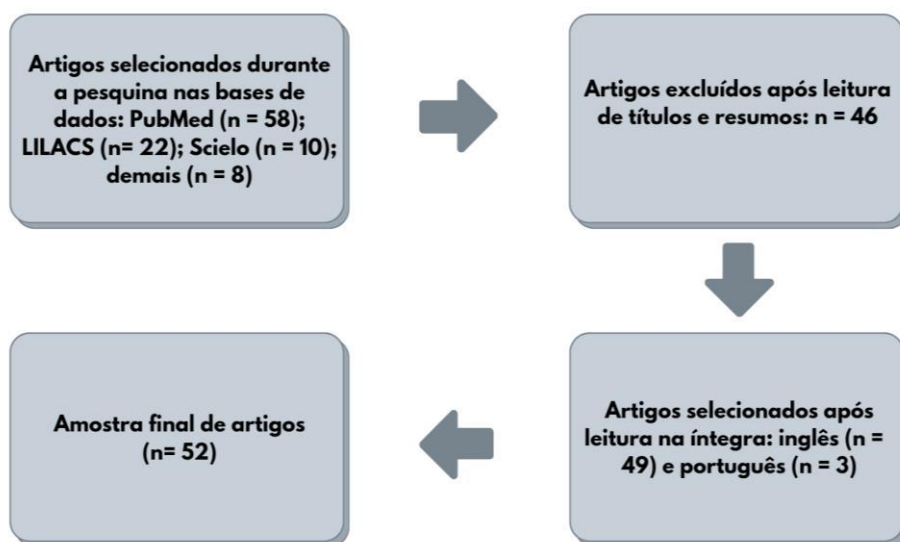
Artigos selecionados durante a pesquina nas bases de dados: PubMed (n = 58); LILACS (n= 22); Scielo (n = 10); demais (n = 8)

Artigos excluídos após leitura de títulos e resumos: n = 46

Artigos selecionados após leitura na íntegra: inglês (n = 49) e português (n = 3)

Amostra final de artigos (n= 52)